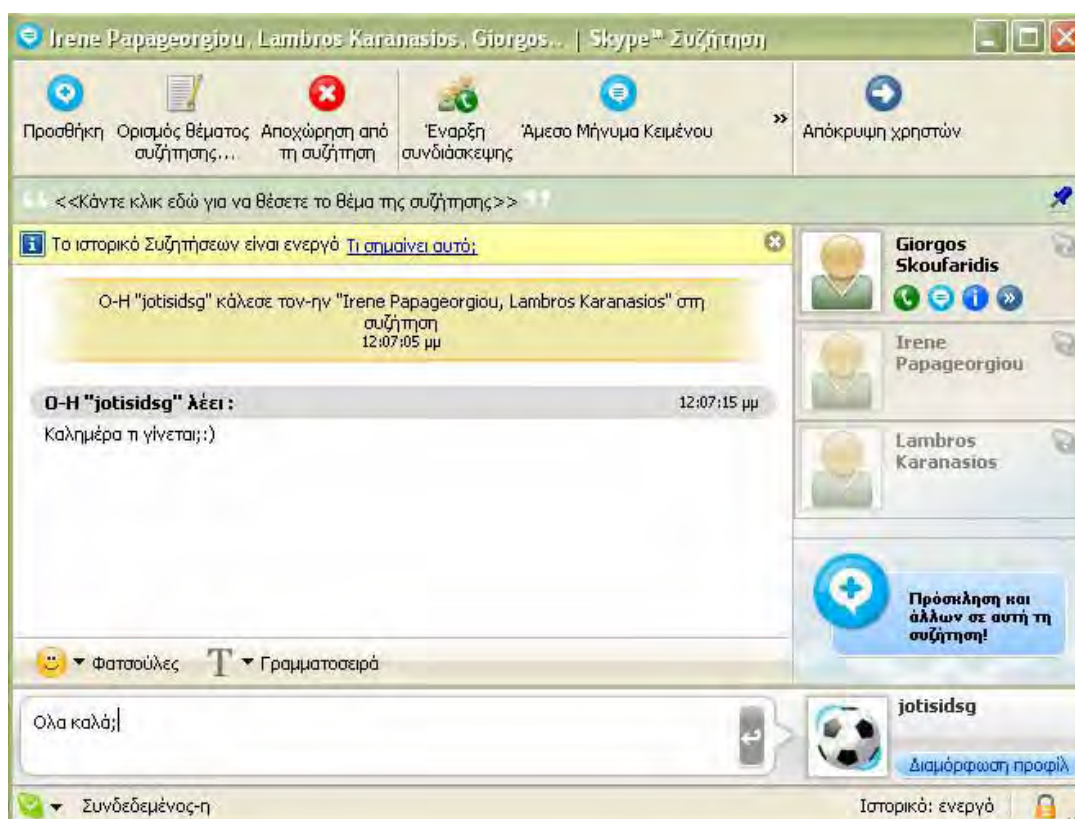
Irene Papageorgiou, Lambros Karanasios, Giorgos... | Skype™ Συζήτηση

Προσθήκη Ορισμός θέματος συζήτησης... Αποχώρηση από τη συζήτηση Έναρξη συνδιάσκεψης Άμεσο Μήνυμα Κειμένου » Απόκρυψη χρηστών

<<Κάντε κλικ εδώ για να θέσετε το θέμα της συζήτησης>>

Το ιστορικό Συζητήσεων είναι ενεργό Τι σημαίνει αυτό;

Ο-Η "jotisidsg" κάλεσε τον-την "Irene Papageorgiou, Lambros Karanasios" στη συζήτηση
12:07:05 μμ

Ο-Η "jotisidsg" λέει : 12:07:15 μμ
Καλημέρα τι γίνεται;:)

Giorgos Skoufaridis
Irene Papageorgiou
Lambros Karanasios

Πρόσκληση και άλλων σε αυτή τη συζήτηση!

Φατσούλες Γραμματοσειρά

Ολα καλά;

jotisidsg
Διαμόρφωση προφίλ

Συνδεδεμένος-η
Ιστορικό: ενεργό